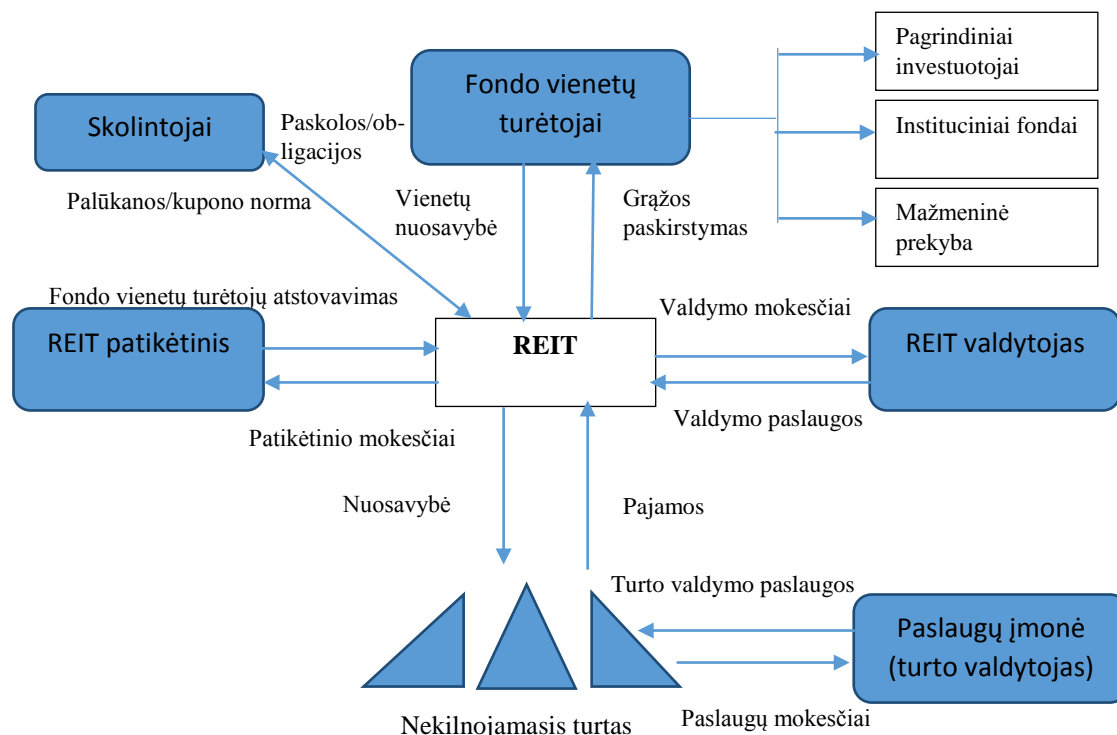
Fondo vienetų turėtojai

Pagrindiniai investuotojai

Instituciniai fondai

Mažmeninė prekyba

Skolintojai

Paskolos/obligacijos

Palūkanos/kupono norma

Vienetų nuosavybė

Grąžos paskirstymas

Fondo vienetų turėtojų atstovavimas

REIT patikėtinis

REIT

Valdymo mokesčiai

REIT valdytojas

Valdymo paslaugos

Patikėtinio mokesčiai

Nuosavybė

Pajamos

Turto valdymo paslaugos

Paslaugų įmonė (turto valdytojas)

Nekilnojamasis turtas

Paslaugų mokesčiai